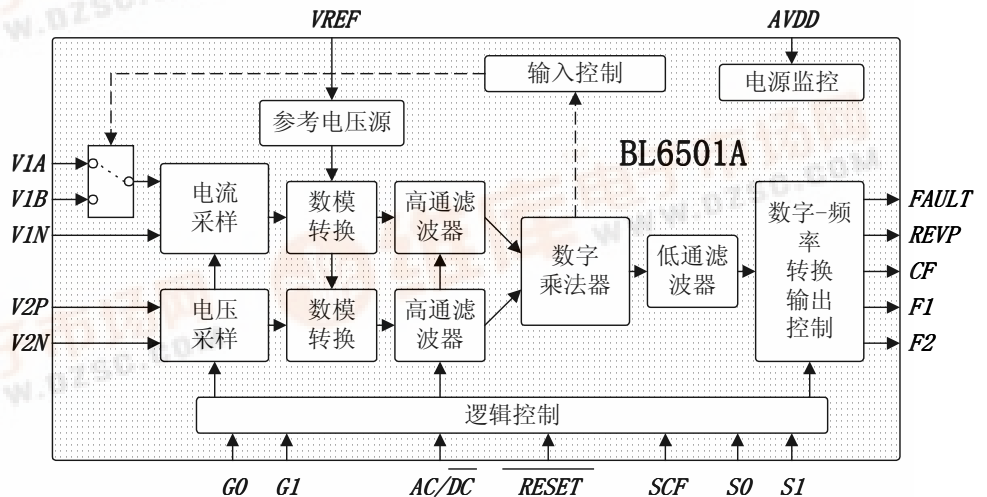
VREF
AVDD
输入控制
电源监控
参考电压源
BL6501A
V1A
V1B
V1N
电流采样
数模转换
高通滤波器
数字乘法器
低通滤波器
数字-频率转换输出控制
FAULT
REVP
CF
F1
F2
V2P
V2N
电压采样
数模转换
高通滤波器
逻辑控制
G0
G1
AC/$\overline{DC}$
$\overline{RESET}$
SCF
S0
S1